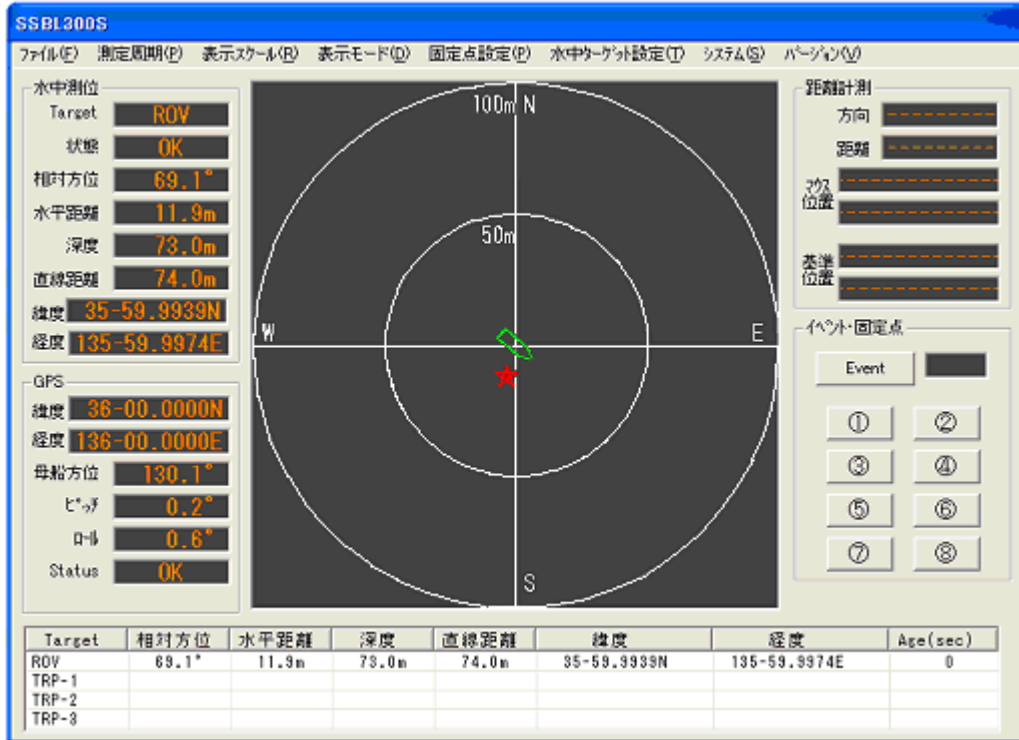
SSBL300S

ファイル(F) 測定周期(P) 表示スケール(R) 表示モード(D) 固定点設定(P) 水中ターゲット設定(T) システム(S) バージョン(V)

水中測位
Target ROV
状態 OK
相対方位 69.1°
水平距離 11.9m
深度 73.0m
直線距離 74.0m
緯度 35-59.9939N
経度 135-59.9974E

GPS
緯度 36-00.0000N
経度 136-00.0000E
母船方位 130.1°
ピッチ 0.2°
ロール 0.6°
Status OK

100m N
50m
W
E
S

距離計測
方向
距離
マウス位置
基準位置

イベント・固定点
Event
①
②
③
④
⑤
⑥
⑦
⑧

| Target | 相対方位 | 水平距離 | 深度 | 直線距離 | 緯度 | 経度 | Age(sec) |
|---|---|---|---|---|---|---|---|
| ROV | 69.1° | 11.9m | 73.0m | 74.0m | 35-59.9939N | 135-59.9974E | 0 |
| TRP-1 | | | | | | | |
| TRP-2 | | | | | | | |
| TRP-3 | | | | | | | |